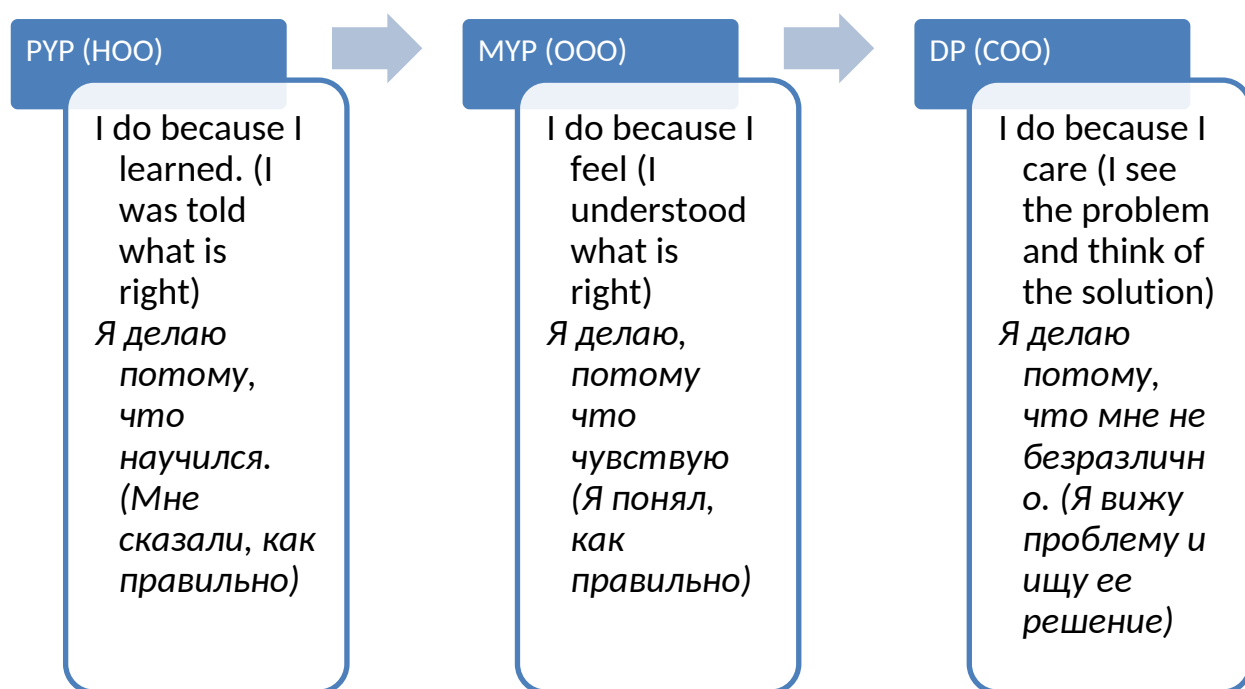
PYP (НОО)

I do because I learned. (I was told what is right)
Я делаю потому, что научился. (Мне сказали, как правильно)

MYP (ООО)

I do because I feel (I understood what is right)
Я делаю, потому что чувствую (Я понял, как правильно)

DP (СОО)

I do because I care (I see the problem and think of the solution)
Я делаю потому, что мне не безразлично. (Я вижу проблему и ищу ее решение)